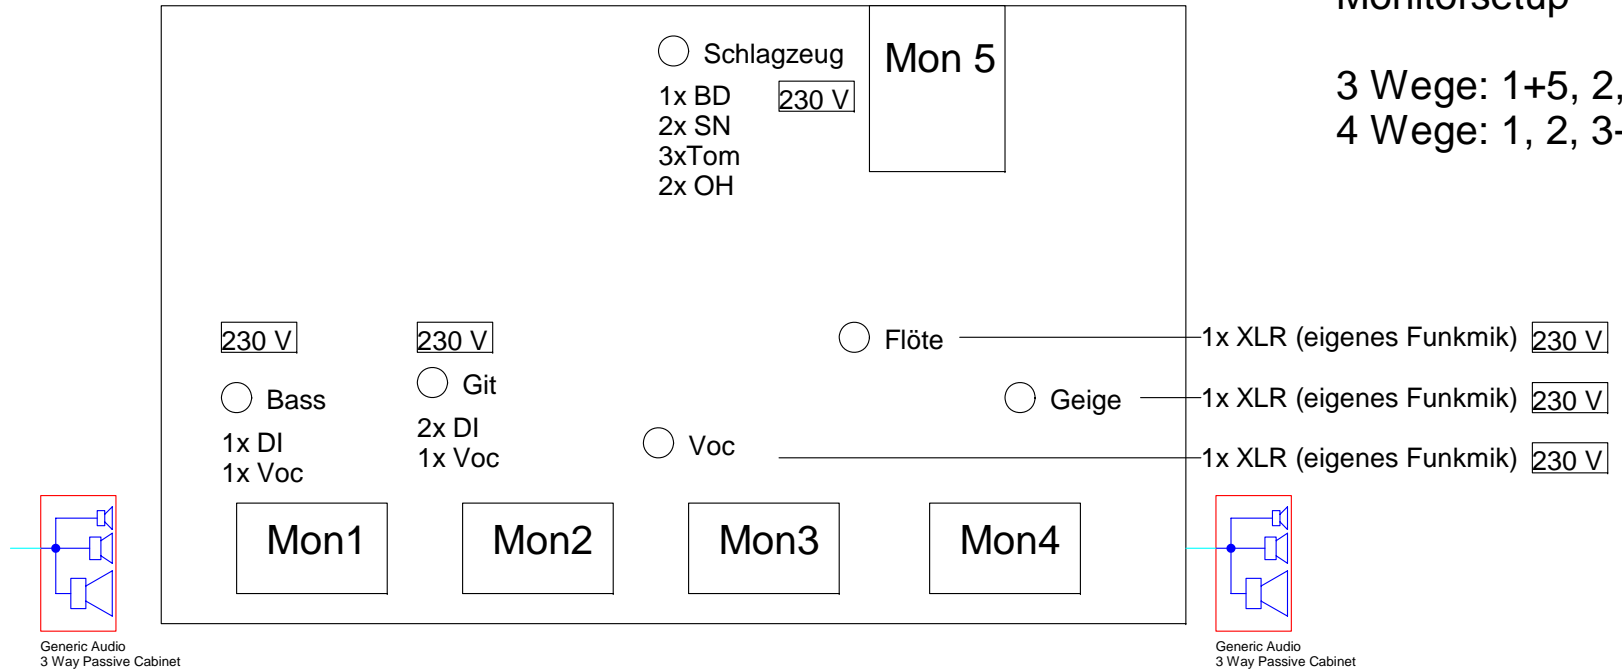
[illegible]

3 Wege: 1+5, 2, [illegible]
4 Wege: 1, 2, 3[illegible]

Schlagzeug
1x BD
2x SN
3xTom
2x OH

230 V

Mon 5

230 V

230 V

Flöte

1x XLR (eigenes Funkmik) 230 V

Bass
1x DI
1x Voc

Git
2x DI
1x Voc

Geige

1x XLR (eigenes Funkmik) 230 V

Voc

1x XLR (eigenes Funkmik) 230 V

Mon1

Mon2

Mon3

Mon4

Generic Audio
3 Way Passive Cabinet

Generic Audio
3 Way Passive Cabinet